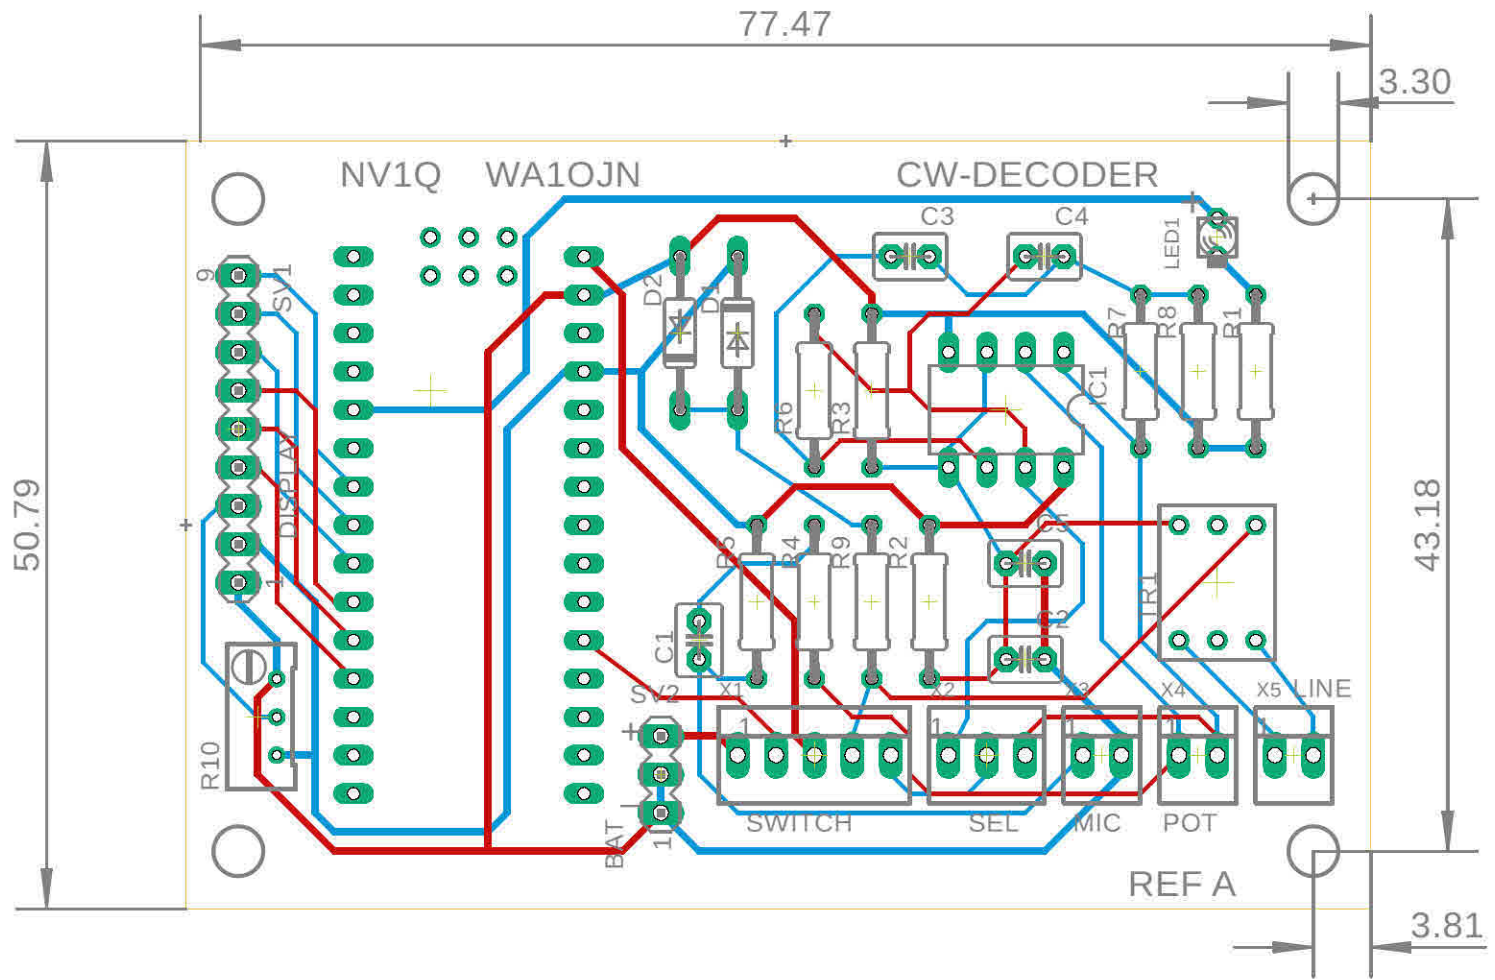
77.47

3.30

NV1Q WA1OJN CW-DECODER

C3 C4

LED1

9

SV1

D2 D1

R7 R8 R1

R6 R3

IC1

DISPLAY

1

50.79

43.18

R5 R4 R9 R2

C5

IR1

C1

C2

R10

SV2

X1 X2 X3 X4 X5 LINE

1 1 1 1 1

BAT 1

SWITCH SEL MIC POT

REF A

3.81